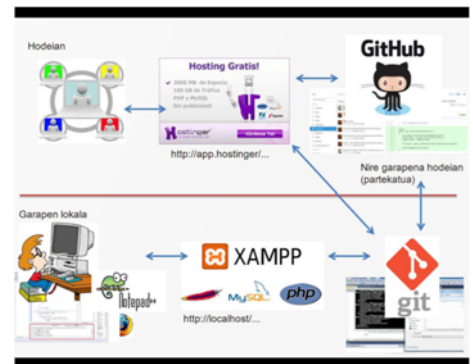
Hodeian

Hosting Gratis!

2000 MB de Espacio
100 GB de Tráfico
PHP y MySQL
Sin publicidad

Hostinger

Únete Ya!

http://app.hostinger/...

GitHub

Nire garapena hodeian (partekatua)

Garapen lokala

Notepad++

XAMPP

MySQL

php

http://localhost/...

git